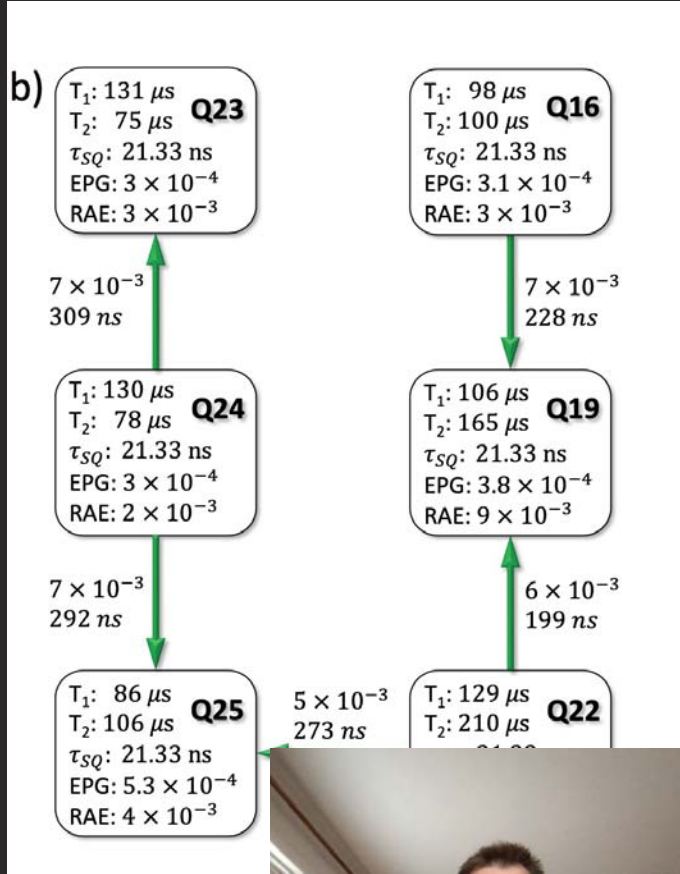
b)

$T_1$: 131 $\mu s$
$T_2$: 75 $\mu s$
$\tau_{SQ}$: 21.33 ns
EPG: $3 \times 10^{-4}$
RAE: $3 \times 10^{-3}$
Q23

$T_1$: 98 $\mu s$
$T_2$: 100 $\mu s$
$\tau_{SQ}$: 21.33 ns
EPG: $3.1 \times 10^{-4}$
RAE: $3 \times 10^{-3}$
Q16

$7 \times 10^{-3}$
309 $ns$

$7 \times 10^{-3}$
228 $ns$

$T_1$: 130 $\mu s$
$T_2$: 78 $\mu s$
$\tau_{SQ}$: 21.33 ns
EPG: $3 \times 10^{-4}$
RAE: $2 \times 10^{-3}$
Q24

$T_1$: 106 $\mu s$
$T_2$: 165 $\mu s$
$\tau_{SQ}$: 21.33 ns
EPG: $3.8 \times 10^{-4}$
RAE: $9 \times 10^{-3}$
Q19

$7 \times 10^{-3}$
292 $ns$

$6 \times 10^{-3}$
199 $ns$

$T_1$: 86 $\mu s$
$T_2$: 106 $\mu s$
$\tau_{SQ}$: 21.33 ns
EPG: $5.3 \times 10^{-4}$
RAE: $4 \times 10^{-3}$
Q25

$5 \times 10^{-3}$
273 $ns$

$T_1$: 129 $\mu s$
$T_2$: 210 $\mu s$
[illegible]
Q22